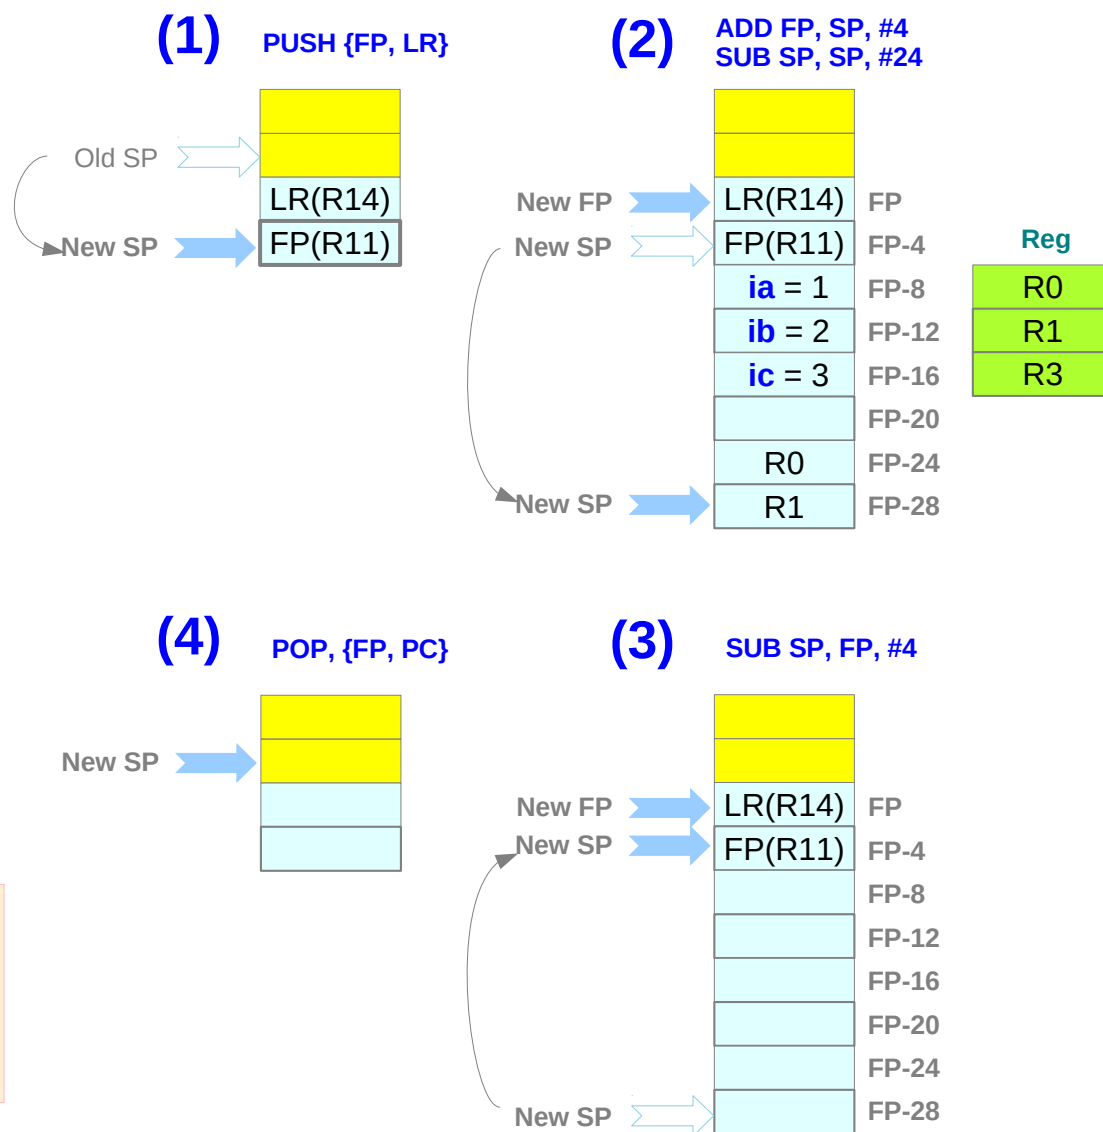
(1) PUSH {FP, LR}

Old SP
LR(R14)
New SP
FP(R11)

(2) ADD FP, SP, #4
SUB SP, SP, #24

New FP
LR(R14) FP
New SP
FP(R11) FP-4
ia = 1 FP-8
ib = 2 FP-12
ic = 3 FP-16
FP-20
R0 FP-24
New SP
R1 FP-28

Reg
R0
R1
R3

(4) POP, {FP, PC}

New SP

(3) SUB SP, FP, #4

New FP
LR(R14) FP
New SP
FP(R11) FP-4
FP-8
FP-12
FP-16
FP-20
FP-24
New SP
FP-28